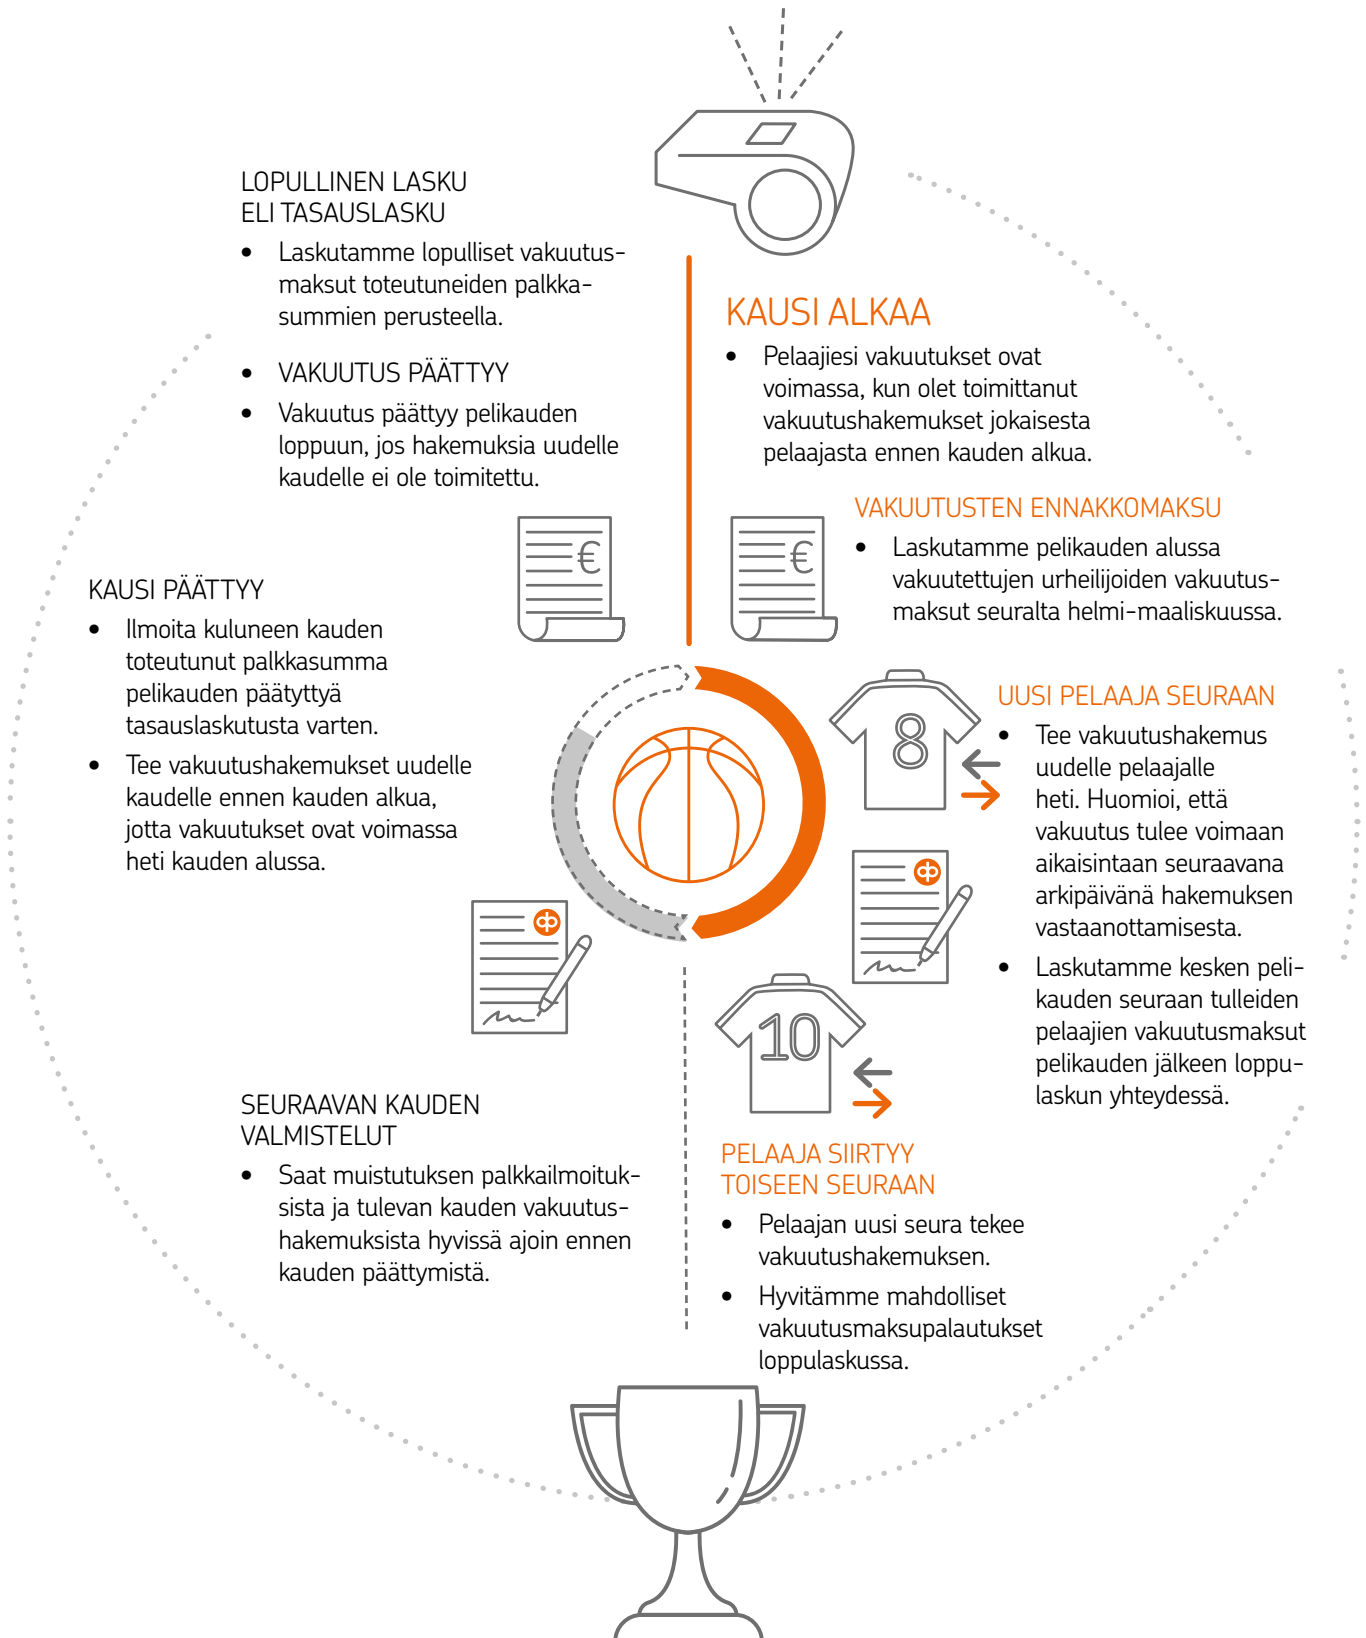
LOPULLINEN LASKU
ELI TASAUSLASKU

- Laskutamme lopulliset vakuutusmaksut toteutuneiden palkkasummien perusteella.
- VAKUUTUS PÄÄTTYY
- Vakuutus päättyy pelikauden loppuun, jos hakemuksia uudelle kaudelle ei ole toimitettu.

KAUSI ALKAA

- Pelaajiesi vakuutukset ovat voimassa, kun olet toimittanut vakuutushakemukset jokaisesta pelaajasta ennen kauden alkua.

VAKUUTUSTEN ENNAKKOMAKSU

- Laskutamme pelikauden alussa vakuutettujen urheilijoiden vakuutusmaksut seuralta helmi-maaliskuussa.

KAUSI PÄÄTTYY

- Ilmoita kuluneen kauden toteutunut palkkasumma pelikauden päätyttyä tasauslaskutusta varten.
- Tee vakuutushakemukset uudelle kaudelle ennen kauden alkua, jotta vakuutukset ovat voimassa heti kauden alussa.

8

UUSI PELAAJA SEURAAN

- Tee vakuutushakemus uudelle pelaajalle heti. Huomioi, että vakuutus tulee voimaan aikaisintaan seuraavana arkipäivänä hakemuksen vastaanottamisesta.
- Laskutamme kesken pelikauden seuraan tulleiden pelaajien vakuutusmaksut pelikauden jälkeen loppulaskun yhteydessä.

10

SEURAAVAN KAUDEN VALMISTELUT

- Saat muistutuksen palkkailmoituksista ja tulevan kauden vakuutushakemuksista hyvissä ajoin ennen kauden päättymistä.

PELAAJA SIIRTYY TOISEEN SEURAAN

- Pelaajan uusi seura tekee vakuutushakemuksen.
- Hyvitämme mahdolliset vakuutusmaksupalautukset loppulaskussa.